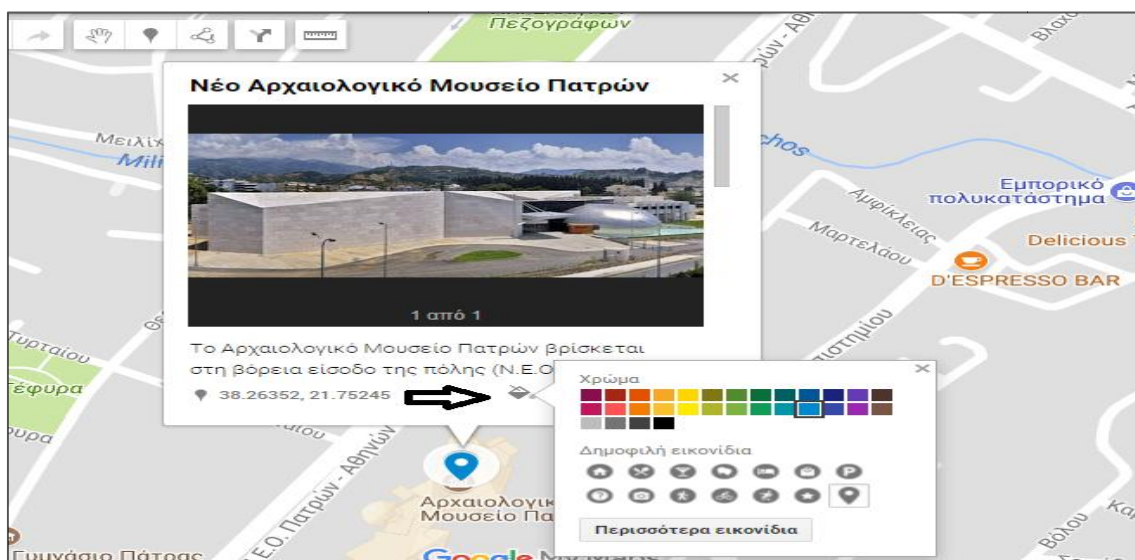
Πεζογράφων

Νέο Αρχαιολογικό Μουσείο Πατρών

1 από 1

Το Αρχαιολογικό Μουσείο Πατρών βρίσκεται στη βόρεια είσοδο της πόλης (Ν.Ε.Ο

38.26352, 21.75245

Χρώμα

Δημοφιλή εικονίδια

Περισσότερα εικονίδια

Μειλίχ
Mili
chos
Αμφικλείας
Μαρτελάου
Εμπορικό πολυκατάστημα
Delicious
D'ESPRESSO BAR
Τυρταίου
Γέφυρα
ρυρα
ρίου
στημίου
Ε.Ο. Πατρών - Αθηνών
ρών - Αθ
Αρχαιολογικ
Μουσείο Πα
Γυμνάσιο Πάτρας
Google
Βόλου
Βλαχ
Θε
αίου